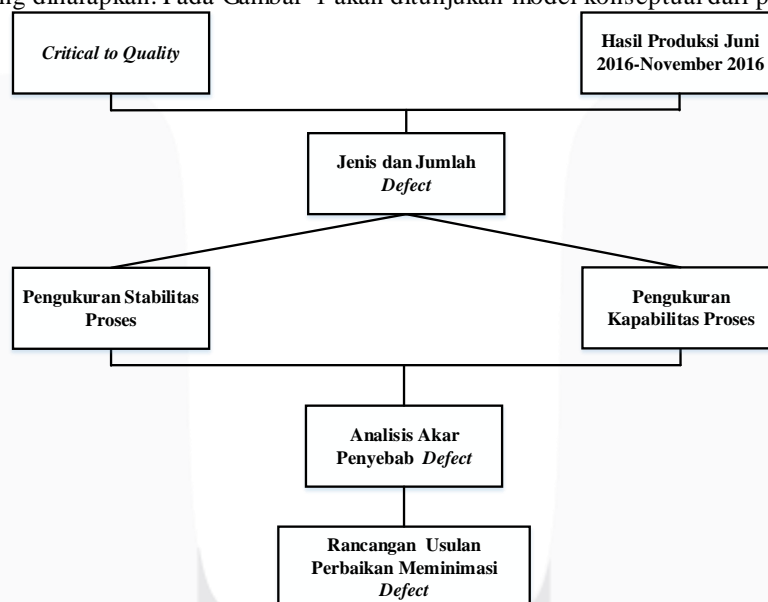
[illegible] diharapkan. Pada Gambar 1 akan ditunjukan model konseptual dari p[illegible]

Critical to Quality

Hasil Produksi Juni 2016-November 2016

Jenis dan Jumlah Defect

Pengukuran Stabilitas Proses

Pengukuran Kapabilitas Proses

Analisis Akar Penyebab Defect

Rancangan Usulan Perbaikan Meminimasi Defect